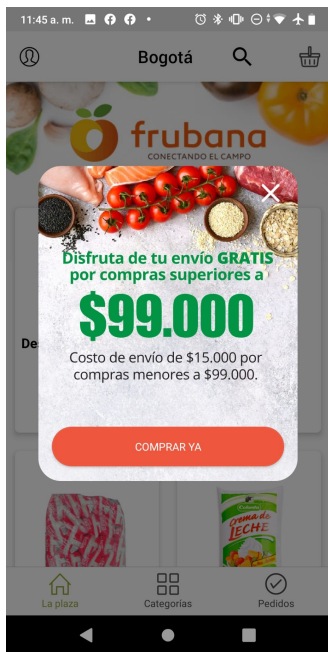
11:45 a. m.

Bogotá

frubana
CONECTANDO EL CAMPO

Disfruta de tu envío GRATIS por compras superiores a

$99.000

Costo de envío de $15.000 por compras menores a $99.000.

COMPRAR YA

De

Crema de LECHE

La plaza

Categorías

Pedidos